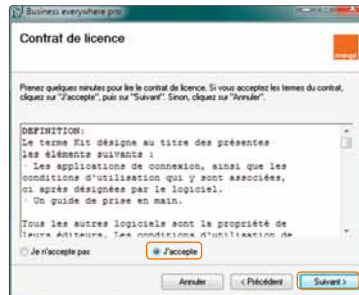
Business everywhere pro

Contrat de licence

orange

Prenez quelques minutes pour lire le contrat de licence. Si vous acceptez les termes du contrat, cliquez sur "J'accepte", puis sur "Suivant". Sinon, cliquez sur "Annuler".

DEFINITION:
Le terme Kit désigne au titre des présentes les éléments suivants :
· Les applications de connexion, ainsi que les conditions d'utilisation qui y sont associées, ci après désignées par le logiciel.
· Un guide de prise en main.

Tous les autres logiciels sont la propriété de leurs éditeurs. Les conditions d'utilisation de

Je n'accepte pas

J'accepte

Annuler

< Précédent

Suivant >